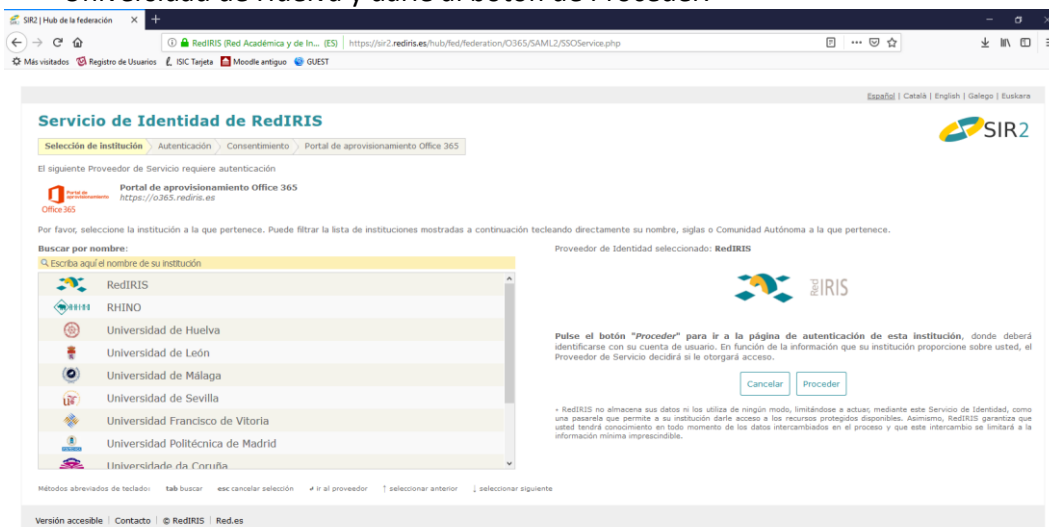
SIR2 | Hub de la federación

RedIRIS (Red Académica y de In... (ES) | https://sir2.rediris.es/hub/fed/federation/O365/SAML2/SSOService.php

Más visitados | Registro de Usuarios | ISIC Tarjeta | Moodle antiguo | GUEST

Español | Català | English | Galego | Euskara

Servicio de Identidad de RedIRIS

SIR2

Selección de institución | Autenticación | Consentimiento | Portal de aprovisionamiento Office 365

El siguiente Proveedor de Servicio requiere autenticación

Portal de aprovisionamiento Office 365
https://o365.rediris.es

Office 365

Por favor, seleccione la institución a la que pertenece. Puede filtrar la lista de instituciones mostradas a continuación tecleando directamente su nombre, siglas o Comunidad Autónoma a la que pertenece.

Buscar por nombre:

Escriba aquí el nombre de su institución

RedIRIS
RHINO
Universidad de Huelva
Universidad de León
Universidad de Málaga
Universidad de Sevilla
Universidad Francisco de Vitoria
Universidad Politécnica de Madrid
Universidade da Coruña

Proveedor de Identidad seleccionado: RedIRIS

RedIRIS

Pulse el botón "Proceder" para ir a la página de autenticación de esta institución, donde deberá identificarse con su cuenta de usuario. En función de la información que su institución proporcione sobre usted, el Proveedor de Servicio decidirá si le otorgará acceso.

Cancelar | Proceder

• RedIRIS no almacena sus datos ni los utiliza de ningún modo, limitándose a actuar, mediante este Servicio de Identidad, como una pasarela que permite a su institución darle acceso a los recursos protegidos disponibles. Asimismo, RedIRIS garantiza que usted tendrá conocimiento en todo momento de los datos intercambiados en el proceso y que este intercambio se limitará a la información mínima imprescindible.

Métodos abreviados de teclado: tab buscar esc cancelar selección ↵ ir al proveedor ↑ seleccionar anterior ↓ seleccionar siguiente

Versión accesible | Contacto | © RedIRIS | Red.es